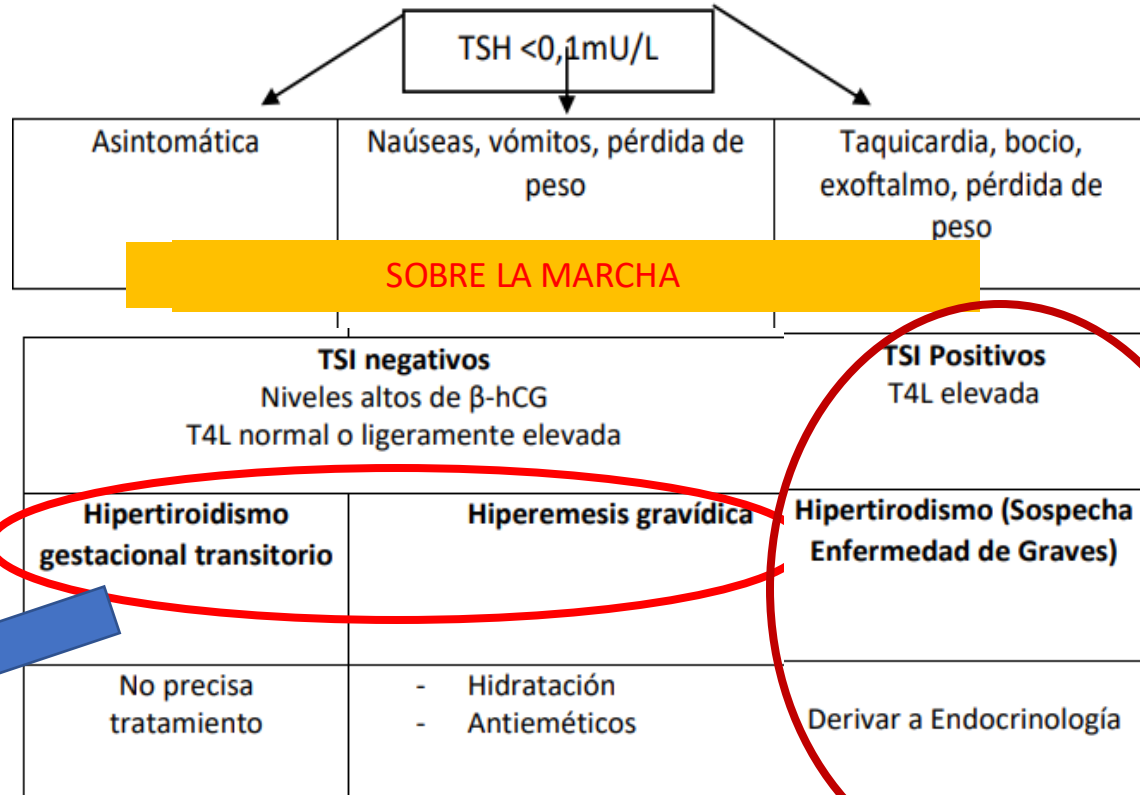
TSH <0,1mU/L

| Asintomática | Naúseas, vómitos, pérdida de peso | Taquicardia, bocio, exoftalmo, pérdida de peso |
|---|---|---|

SOBRE LA MARCHA

| **TSI negativos** Niveles altos de β-hCG T4L normal o ligeramente elevada | | **TSI Positivos** T4L elevada |
|---|---|---|
| **Hipertiroidismo gestacional transitorio** | **Hiperemesis gravídica** | **Hipertirodismo (Sospecha Enfermedad de Graves)** |
| No precisa tratamiento | - Hidratación<br>- Antieméticos | Derivar a Endocrinología |